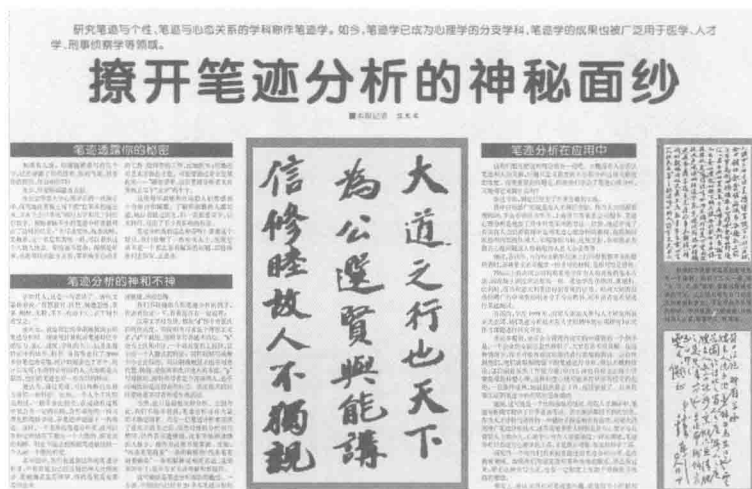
研究笔迹与个性、笔迹与心态关系的学科称作笔迹学。如今，笔迹学已成为心理学的分支学科，笔迹学的成果也被广泛用于医学、人才学、刑事侦察学等领域。

撩开笔迹分析的神秘面纱

■本报记者 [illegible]

笔迹透露你的秘密

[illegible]

笔迹分析的神和不神

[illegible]

大道之行也天下为公選賢與能講信修睦故人不獨親

笔迹分析在应用中

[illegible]